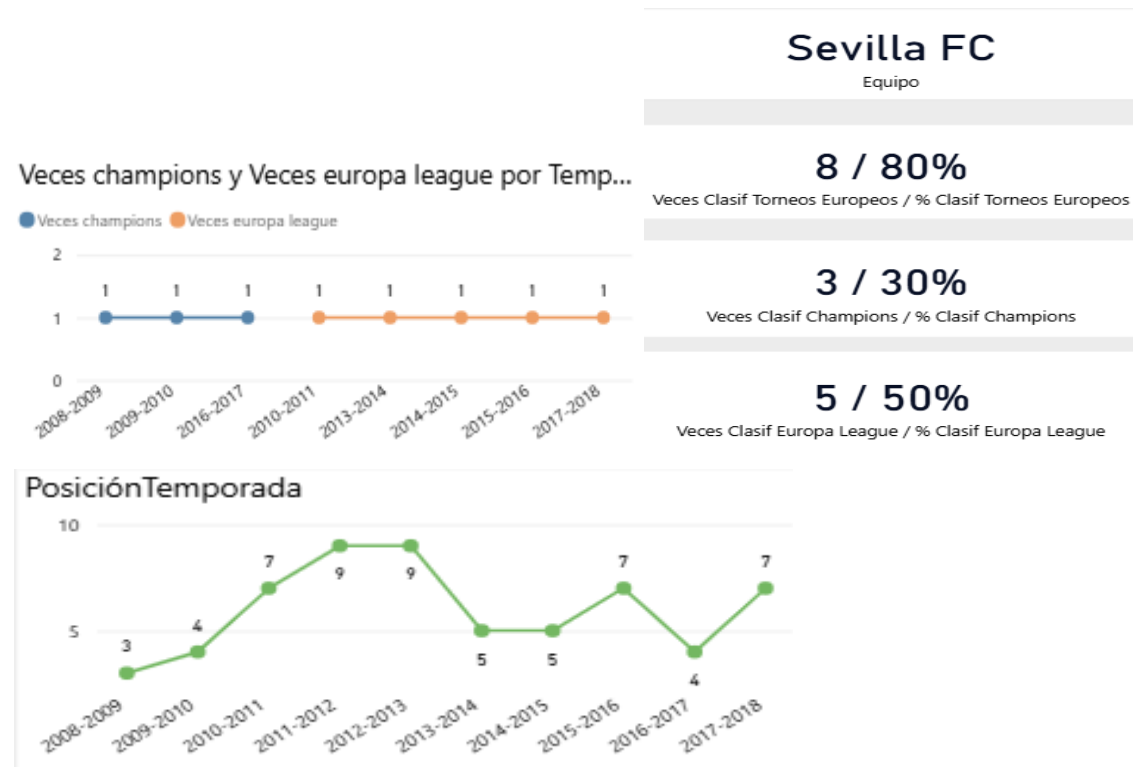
Sevilla FC
Equipo

8 / 80%
Veces Clasif Torneos Europeos / % Clasif Torneos Europeos

3 / 30%
Veces Clasif Champions / % Clasif Champions

5 / 50%
Veces Clasif Europa League / % Clasif Europa League

Veces champions y Veces europa league por Temp...

Veces champions Veces europa league

2
1
0

1 1 1 1 1 1 1 1

2008-2009 2009-2010 2016-2017 2010-2011 2013-2014 2014-2015 2015-2016 2017-2018

PosiciónTemporada

10
5

3 4 7 9 9 5 5 7 4 7

2008-2009 2009-2010 2010-2011 2011-2012 2012-2013 2013-2014 2014-2015 2015-2016 2016-2017 2017-2018